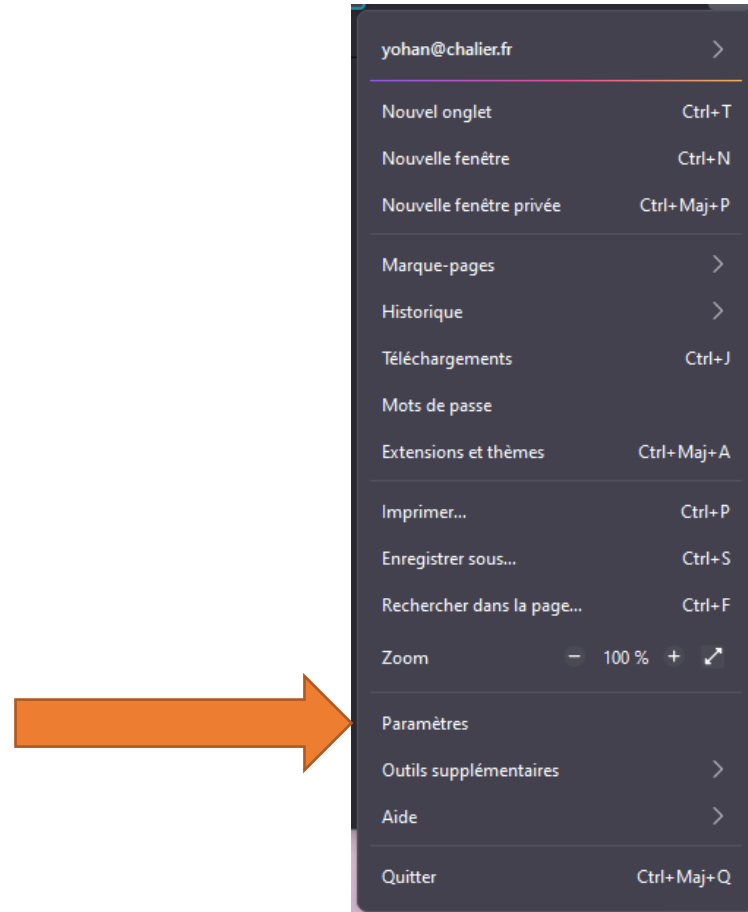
yohan@chalier.fr

Nouvel onglet Ctrl+T
Nouvelle fenêtre Ctrl+N
Nouvelle fenêtre privée Ctrl+Maj+P

Marque-pages
Historique
Téléchargements Ctrl+J
Mots de passe
Extensions et thèmes Ctrl+Maj+A

Imprimer... Ctrl+P
Enregistrer sous... Ctrl+S
Rechercher dans la page... Ctrl+F
Zoom − 100 % +

Paramètres
Outils supplémentaires
Aide

Quitter Ctrl+Maj+Q